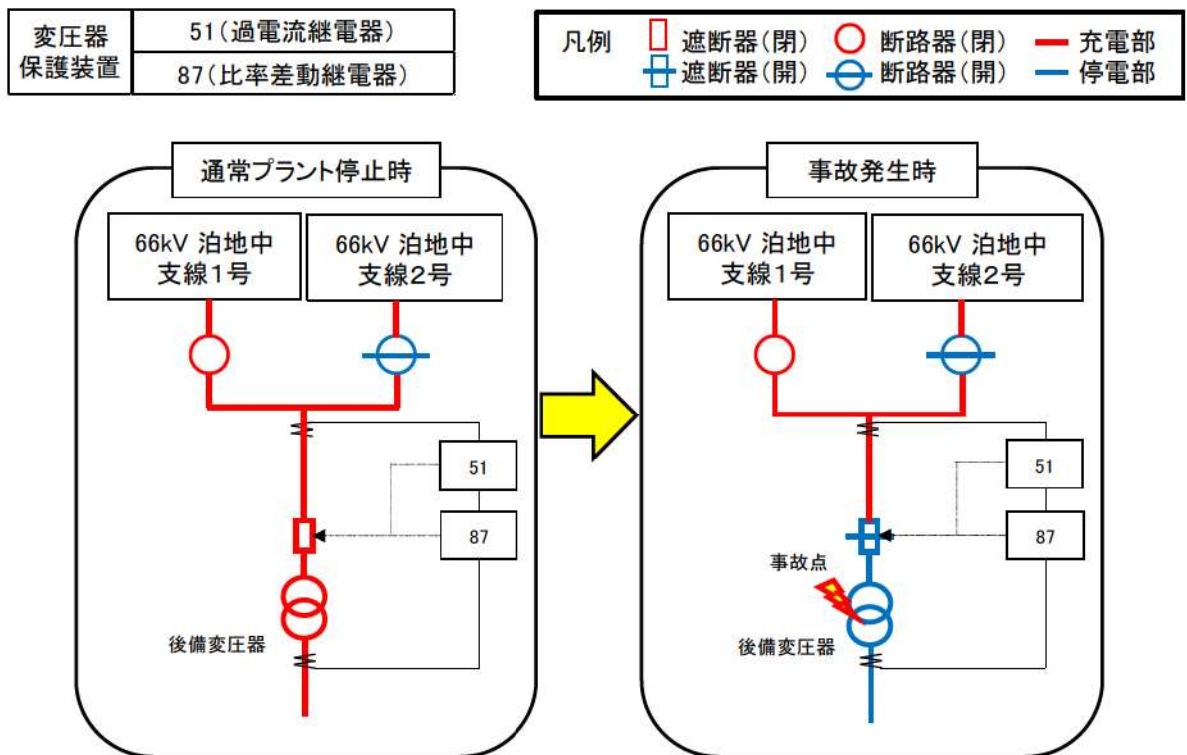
| 変圧器保護装置 | 51(過電流継電器) |
|---|---|
| | 87(比率差動継電器) |

凡例 遮断器(閉) 断路器(閉) 充電部
遮断器(開) 断路器(開) 停電部

通常プラント停止時

66kV 泊地中支線1号

66kV 泊地中支線2号

51

87

後備変圧器

事故発生時

66kV 泊地中支線1号

66kV 泊地中支線2号

51

87

事故点

後備変圧器